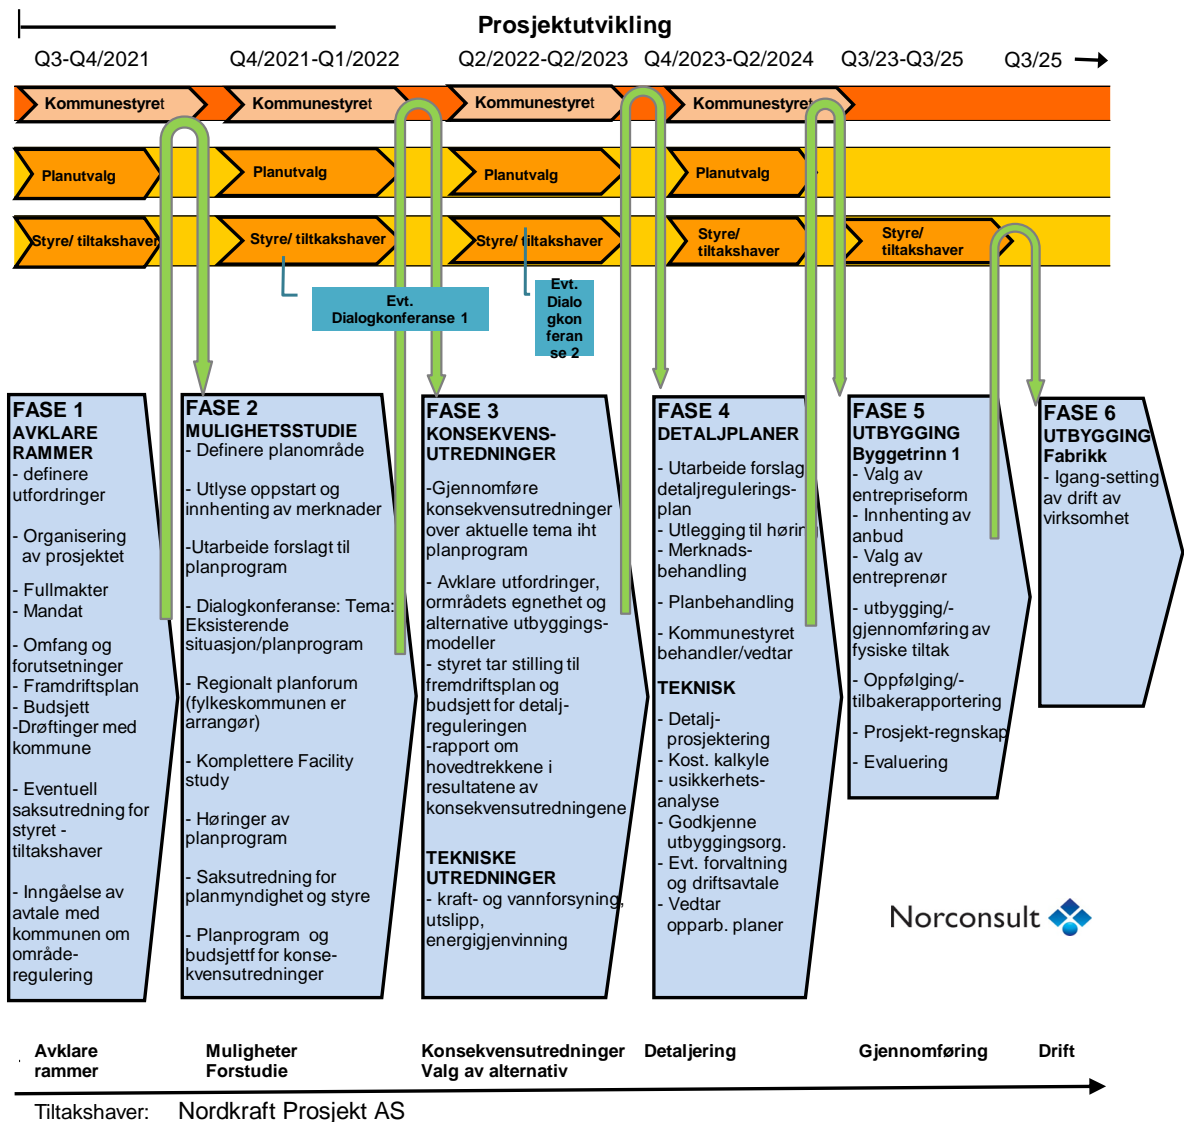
Prosjektutvikling

Q3-Q4/2021 Q4/2021-Q1/2022 Q2/2022-Q2/2023 Q4/2023-Q2/2024 Q3/23-Q3/25 Q3/25

Kommunestyret Kommunestyret Kommunestyret Kommunestyret

Planutvalg Planutvalg Planutvalg Planutvalg

Styre/ tiltakshaver Styre/ tiltakshaver Styre/ tiltakshaver Styre/ tiltakshaver Styre/ tiltakshaver

Evt. Dialogkonferanse 1

Evt. Dialogkonferanse 2

FASE 1
AVKLARE RAMMER
- definere utfordringer

- Organisering av prosjektet

- Fullmakter
- Mandat

- Omfang og forutsetninger
- Framdriftsplan
- Budsjett
-Drøftinger med kommune

- Eventuell saksutredning for styret - tiltakshaver

- Inngåelse av avtale med kommunen om område-regulering

FASE 2
MULIGHETSSTUDIE
- Definere planområde

- Utlyse oppstart og innhenting av merknader

-Utarbeide forslagt til planprogram

- Dialogkonferanse: Tema: Eksisterende situasjon/planprogram

- Regionalt planforum (fylkeskommunen er arrangør)

- Komplettere Facility study

- Høringer av planprogram

- Saksutredning for planmyndighet og styre

- Planprogram og budsjettf for konsekvensutredninger

FASE 3
KONSEKVENS-UTREDNINGER

-Gjennomføre konsekvensutredninger over aktuelle tema iht planprogram

- Avklare utfordringer, områdets egnethet og alternative utbyggings-modeller
- styret tar stilling til fremdriftsplan og budsjett for detalj-reguleringen
-rapport om hovedtrekkene i resultatene av konsekvensutredningene

TEKNISKE UTREDNINGER
- kraft- og vannforsyning, utslipp, energigjenvinning

FASE 4
DETALJPLANER

- Utarbeide forslag detaljregulerings-plan
- Utlegging til høring
- Merknads-behandling

- Planbehandling

- Kommunestyret behandler/vedtar

TEKNISK

- Detalj-prosjektering
- Kost. kalkyle
- usikkerhets-analyse
- Godkjenne utbyggingsorg.
- Evt. forvaltning og driftsavtale
- Vedtar opparb. planer

FASE 5
UTBYGGING
Byggetrinn 1
- Valg av entrepriseform
- Innhenting av anbud
- Valg av entreprenør

- utbygging/-gjennomføring av fysiske tiltak

- Oppfølging/-tilbakerapportering

- Prosjekt-regnskap

- Evaluering

FASE 6
UTBYGGING
Fabrikk
- Igang-setting av drift av virksomhet

Norconsult

Avklare rammer
Muligheter Forstudie
Konsekvensutredninger Valg av alternativ
Detaljering
Gjennomføring
Drift

Tiltakshaver: Nordkraft Prosjekt AS